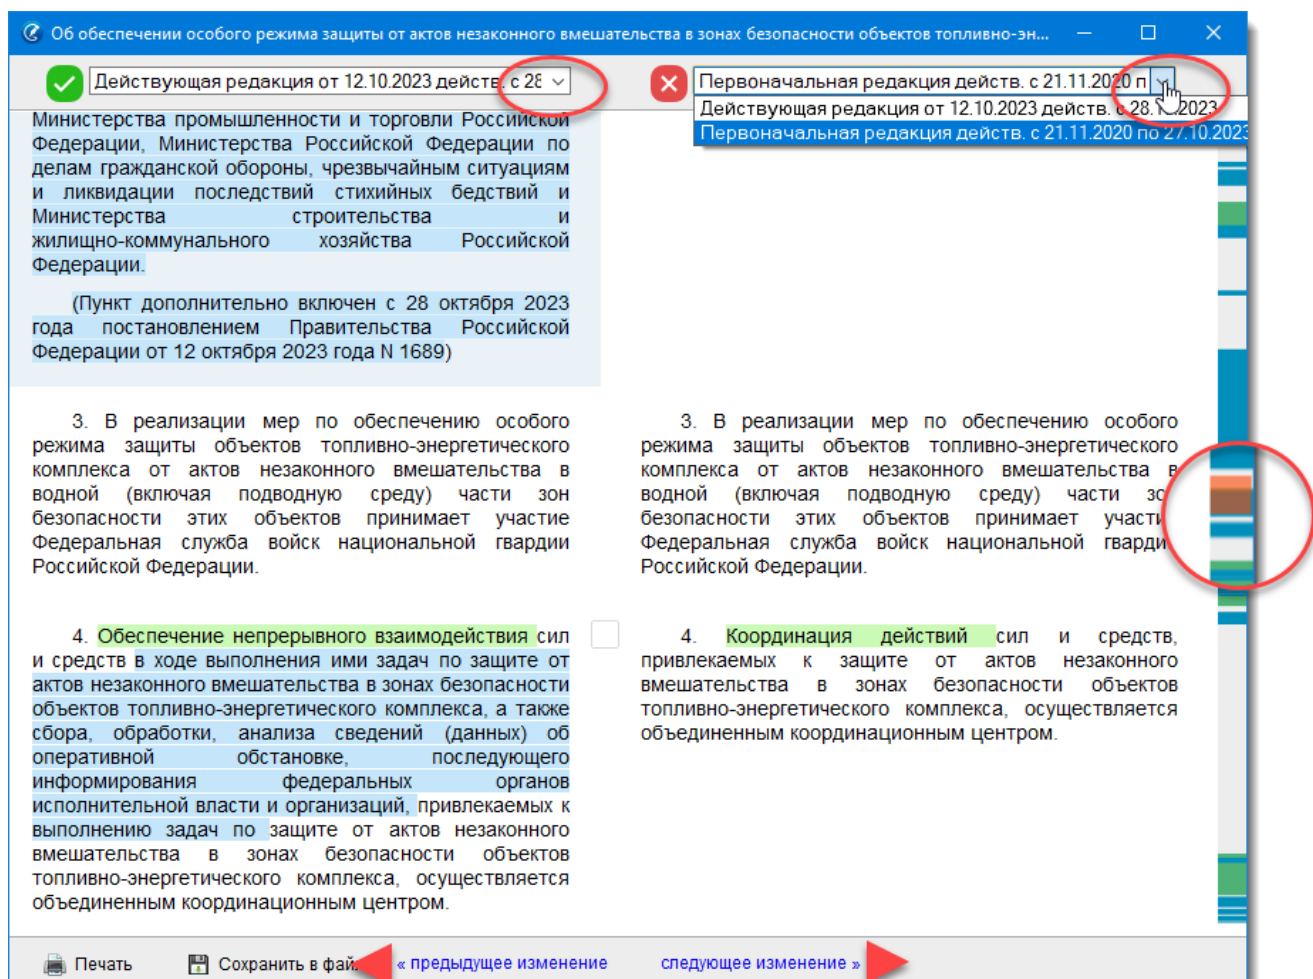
Об обеспечении особого режима защиты от актов незаконного вмешательства в зонах безопасности объектов топливно-эн...

Действующая редакция от 12.10.2023 действ. с 28

Первоначальная редакция действ. с 21.11.2020 п

Действующая редакция от 12.10.2023 действ. с 28.1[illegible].2023

Первоначальная редакция действ. с 21.11.2020 по 27.10.2023

Министерства промышленности и торговли Российской Федерации, Министерства Российской Федерации по делам гражданской обороны, чрезвычайным ситуациям и ликвидации последствий стихийных бедствий и Министерства строительства и жилищно-коммунального хозяйства Российской Федерации.

(Пункт дополнительно включен с 28 октября 2023 года постановлением Правительства Российской Федерации от 12 октября 2023 года N 1689)

3. В реализации мер по обеспечению особого режима защиты объектов топливно-энергетического комплекса от актов незаконного вмешательства в водной (включая подводную среду) части зон безопасности этих объектов принимает участие Федеральная служба войск национальной гвардии Российской Федерации.

4. Обеспечение непрерывного взаимодействия сил и средств в ходе выполнения ими задач по защите от актов незаконного вмешательства в зонах безопасности объектов топливно-энергетического комплекса, а также сбора, обработки, анализа сведений (данных) об оперативной обстановке, последующего информирования федеральных органов исполнительной власти и организаций, привлекаемых к выполнению задач по защите от актов незаконного вмешательства в зонах безопасности объектов топливно-энергетического комплекса, осуществляется объединенным координационным центром.

3. В реализации мер по обеспечению особого режима защиты объектов топливно-энергетического комплекса от актов незаконного вмешательства в водной (включая подводную среду) части зо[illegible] безопасности этих объектов принимает участи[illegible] Федеральная служба войск национальной гварди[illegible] Российской Федерации.

4. Координация действий сил и средств, привлекаемых к защите от актов незаконного вмешательства в зонах безопасности объектов топливно-энергетического комплекса, осуществляется объединенным координационным центром.

Печать

Сохранить в фай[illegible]

« предыдущее изменение

следующее изменение »